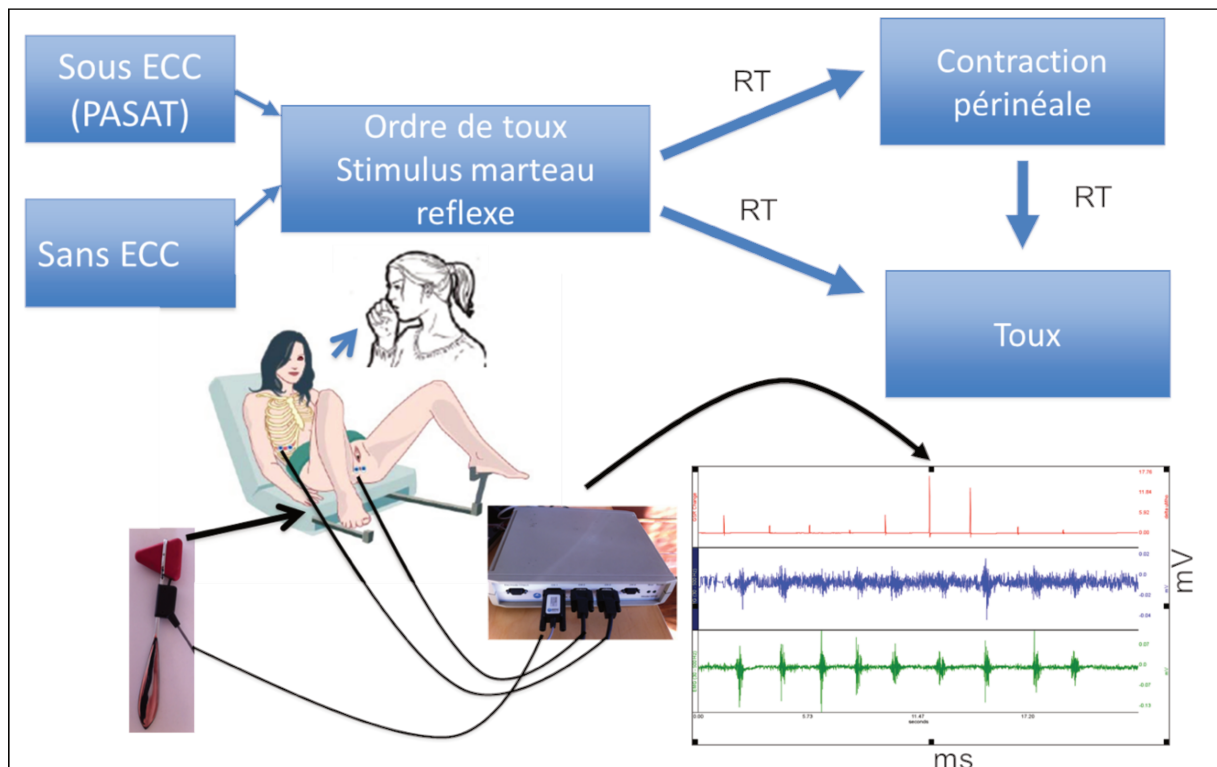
Sous ECC (PASAT)

Sans ECC

Ordre de toux Stimulus marteau reflexe

RT

RT

Contraction périnéale

RT

Toux

17.76
11.84
5.92
0.00

0.02
0.0
-0.02
-0.04

0.07
0.0
-0.07
-0.13

0.00
5.73
11.47
seconds
17.20

mV

ms